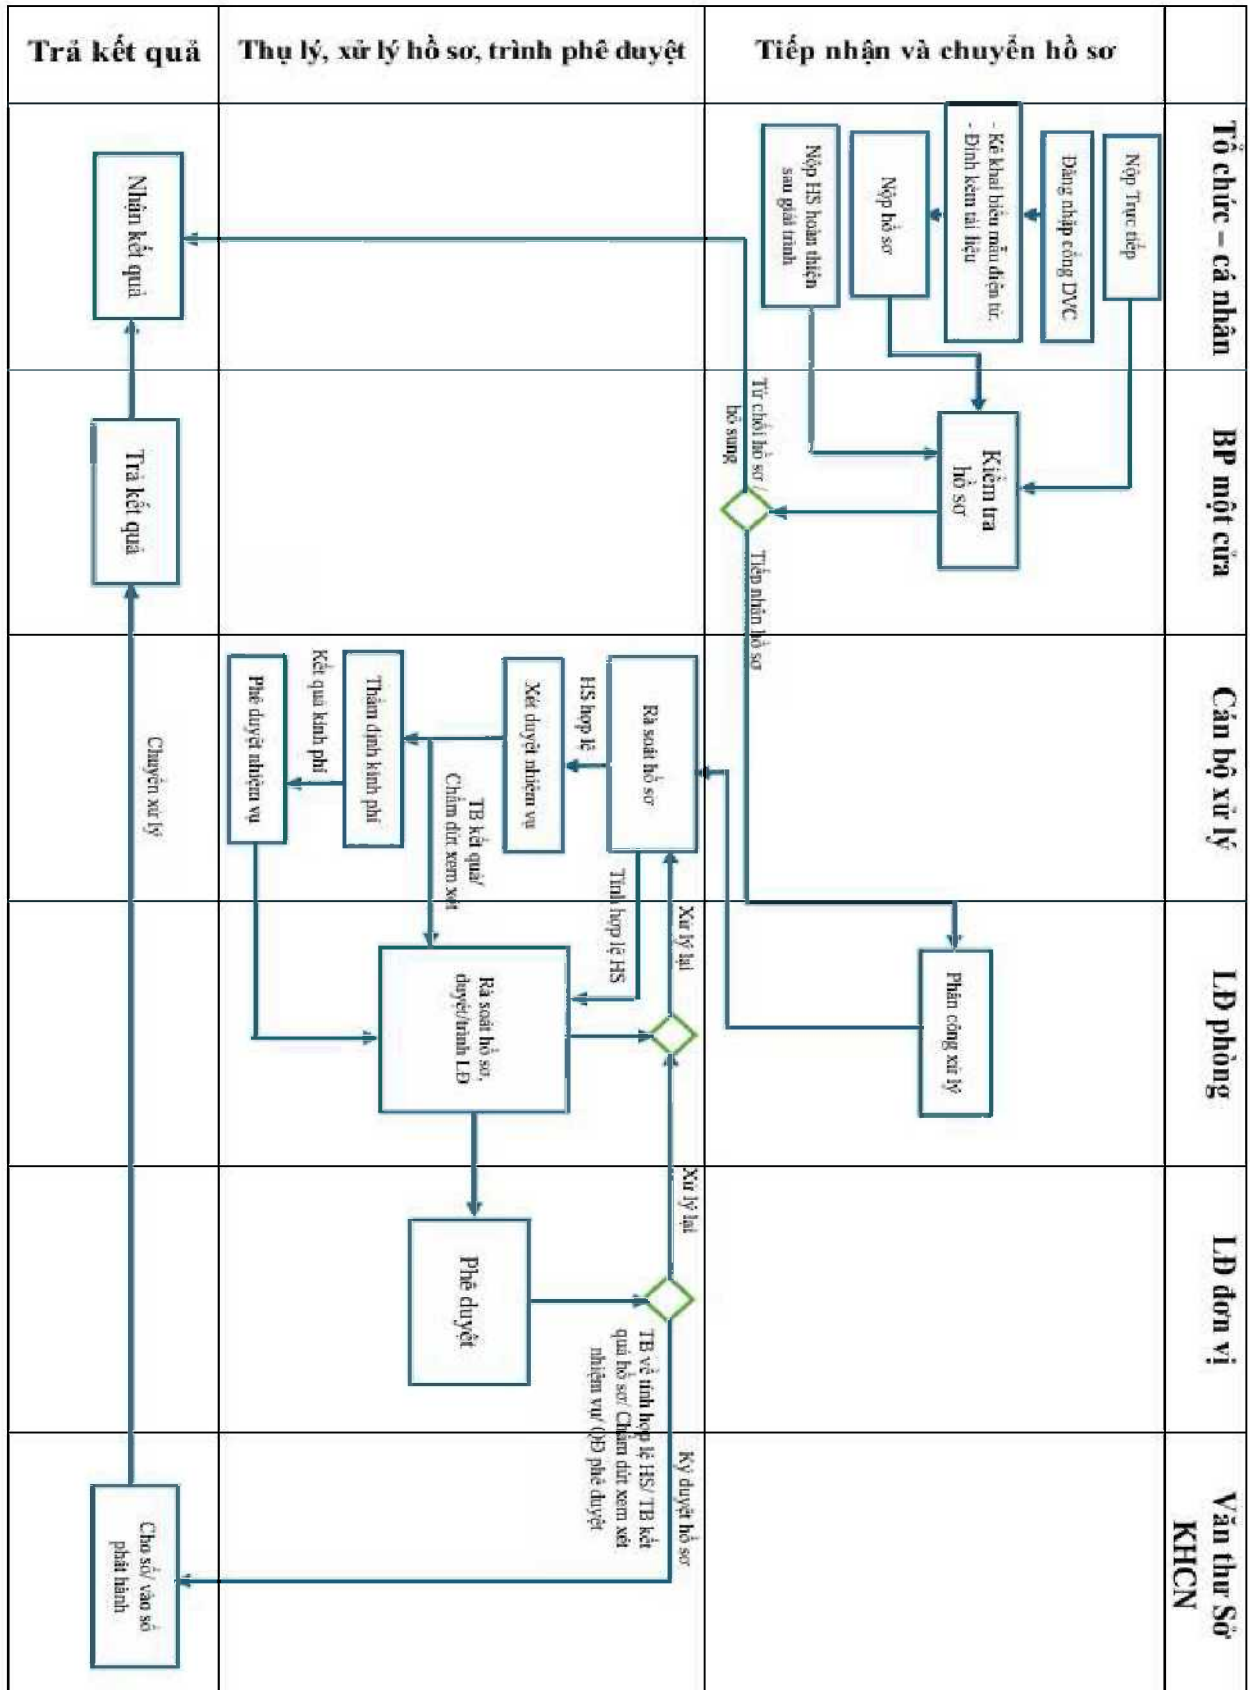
Trả kết quả

Thụ lý, xử lý hồ sơ, trình phê duyệt

Tiếp nhận và chuyển hồ sơ

Tổ chức – cá nhân

BP một cửa

Cán bộ xử lý

LĐ phòng

LĐ đơn vị

Văn thư Sở KHCN

Nộp Trực tiếp

Đăng nhập cổng DVC

- Kê khai biểu mẫu điện tử
- Đính kèm tài liệu

Nộp hồ sơ

Nộp HS hoàn thiện sau giải trình

Nhận kết quả

Kiểm tra hồ sơ

Từ chối hồ sơ/ bổ sung

Tiếp nhận hồ sơ

Trả kết quả

Rà soát hồ sơ

HS hợp lệ

Xét duyệt nhiệm vụ

Thẩm định kinh phí

Kết quả kinh phí

Phê duyệt nhiệm vụ

TB kết quả/ Chấm dứt xem xét

Tính hợp lệ HS

Xử lý lại

Phân công xử lý

Rà soát hồ sơ, duyệt/trình LĐ

Chuyển xử lý

Phê duyệt

Xử lý lại

TB về tính hợp lệ HS/ TB kết quả hồ sơ/ Chấm dứt xem xét nhiệm vụ/ QĐ phê duyệt

Ký duyệt hồ sơ

Cho số/ vào số phát hành